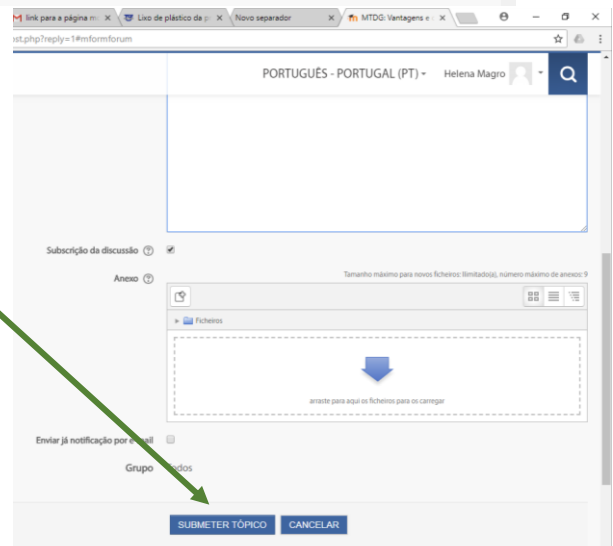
link para a página m ×
Lixo de plástico da p ×
Novo separador ×
MTDG: Vantagens e ×

ost.php?reply=1#mformforum

PORTUGUÊS - PORTUGAL (PT)
Helena Magro

Subscrição da discussão

Anexo

Tamanho máximo para novos ficheiros: Ilimitado(a), número máximo de anexos: 9

Ficheiros

arraste para aqui os ficheiros para os carregar

Enviar já notificação por e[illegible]ail

Grupo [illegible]odos

SUBMETER TÓPICO
CANCELAR